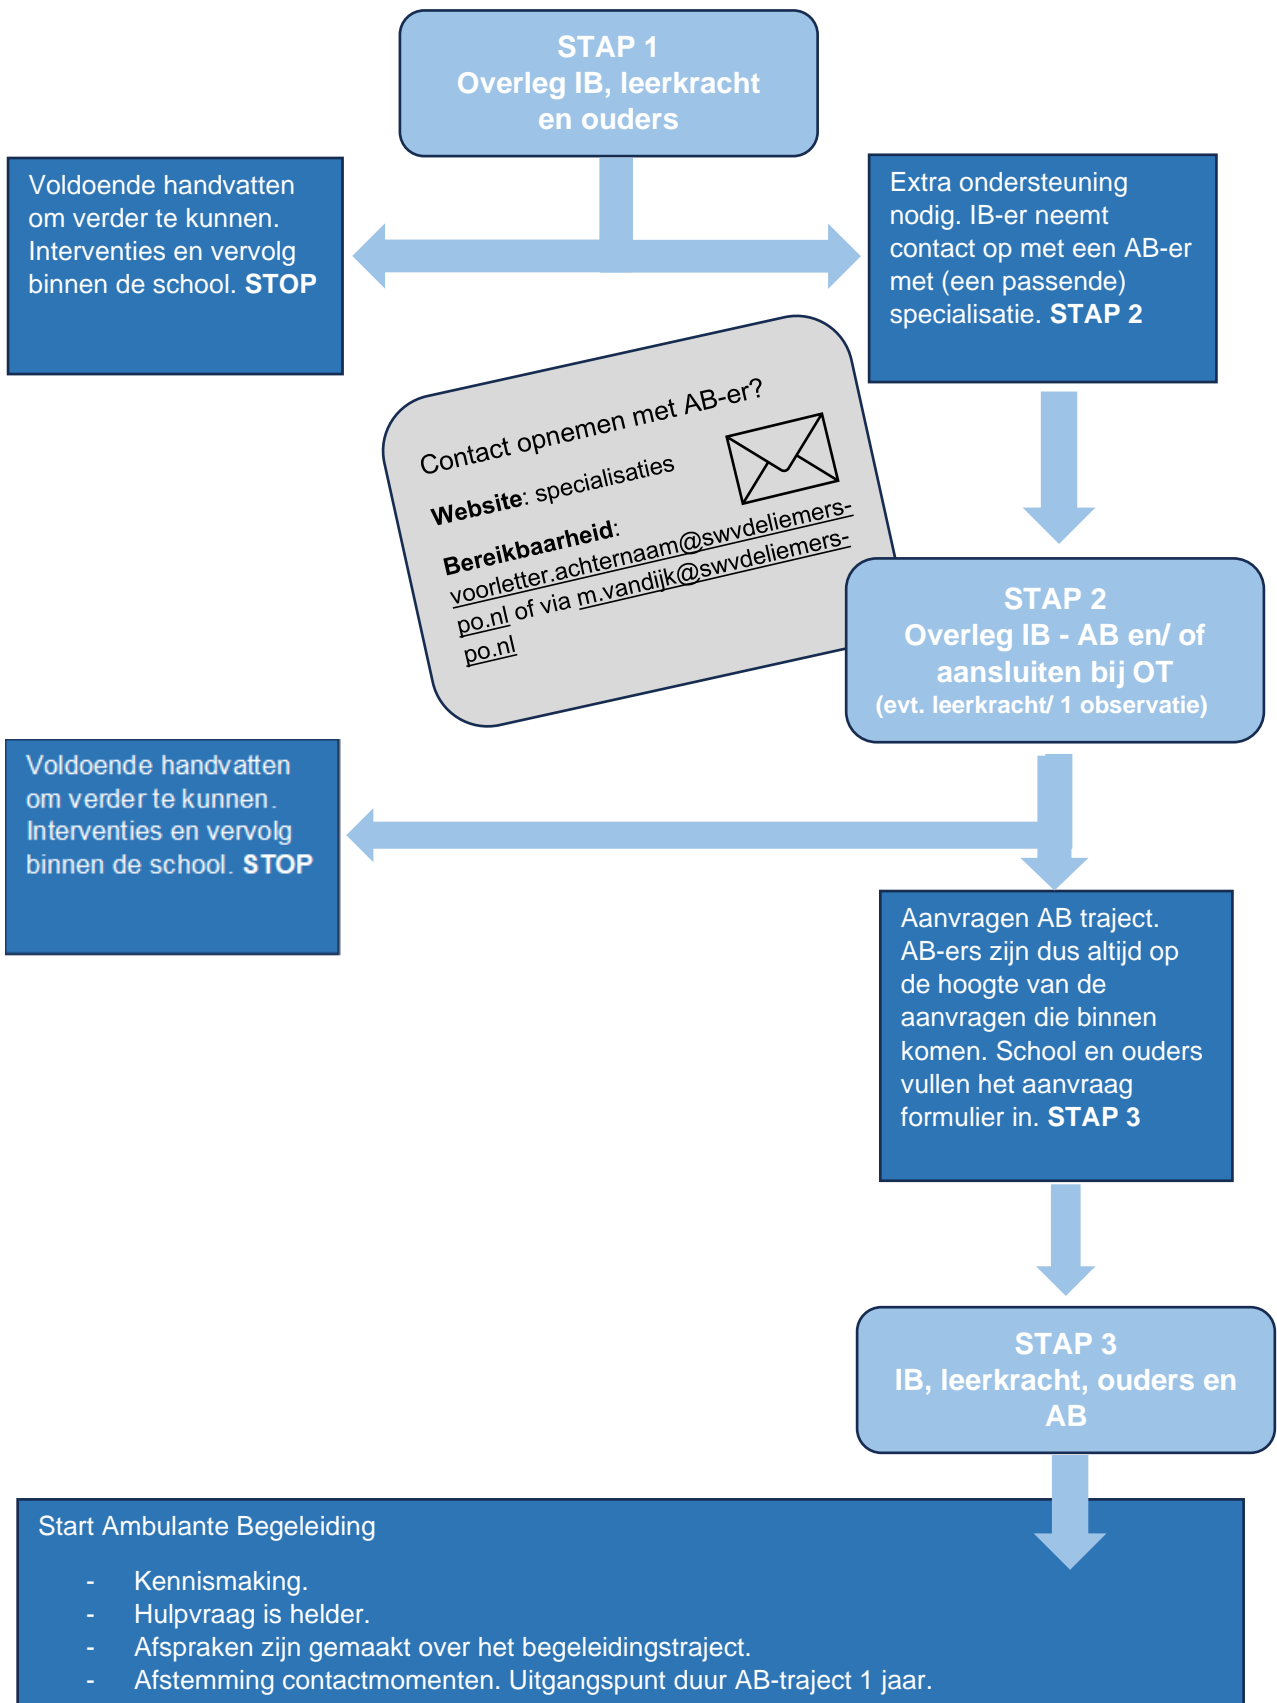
STAP 1
Overleg IB, leerkracht en ouders

Voldoende handvatten om verder te kunnen. Interventies en vervolg binnen de school. **STOP**

Extra ondersteuning nodig. IB-er neemt contact op met een AB-er met (een passende) specialisatie. **STAP 2**

Contact opnemen met AB-er?
**Website**: specialisaties
**Bereikbaarheid**: voorletter.achternaam@swvdeliemers-po.nl of via m.vandijk@swvdeliemers-po.nl

STAP 2
Overleg IB - AB en/ of aansluiten bij OT
(evt. leerkracht/ 1 observatie)

Voldoende handvatten om verder te kunnen. Interventies en vervolg binnen de school. **STOP**

Aanvragen AB traject. AB-ers zijn dus altijd op de hoogte van de aanvragen die binnen komen. School en ouders vullen het aanvraag formulier in. **STAP 3**

STAP 3
IB, leerkracht, ouders en AB

Start Ambulante Begeleiding

- Kennismaking.
- Hulpvraag is helder.
- Afspraken zijn gemaakt over het begeleidingstraject.
- Afstemming contactmomenten. Uitgangspunt duur AB-traject 1 jaar.